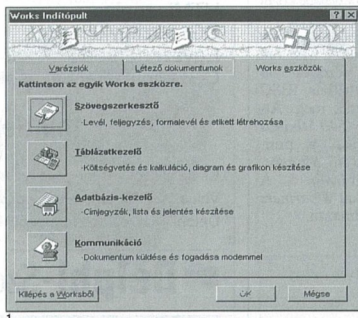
Works Indítópult

Varázslók | Létező dokumentumok | Works eszközök

Kattintson az egyik Works eszközre.

Szövegszerkesztő
-Levél, feljegyzés, formalevél és etikett létrehozása

Táblázatkezelő
-Költségvetés és kalkuláció, diagram és grafikon készítése

Adatbázis-kezelő
-Címjegyzék, lista és jelentés készítése

Kommunikáció
-Dokumentum küldése és fogadása modemmel

Kilépés a Worksből | OK | Mégse